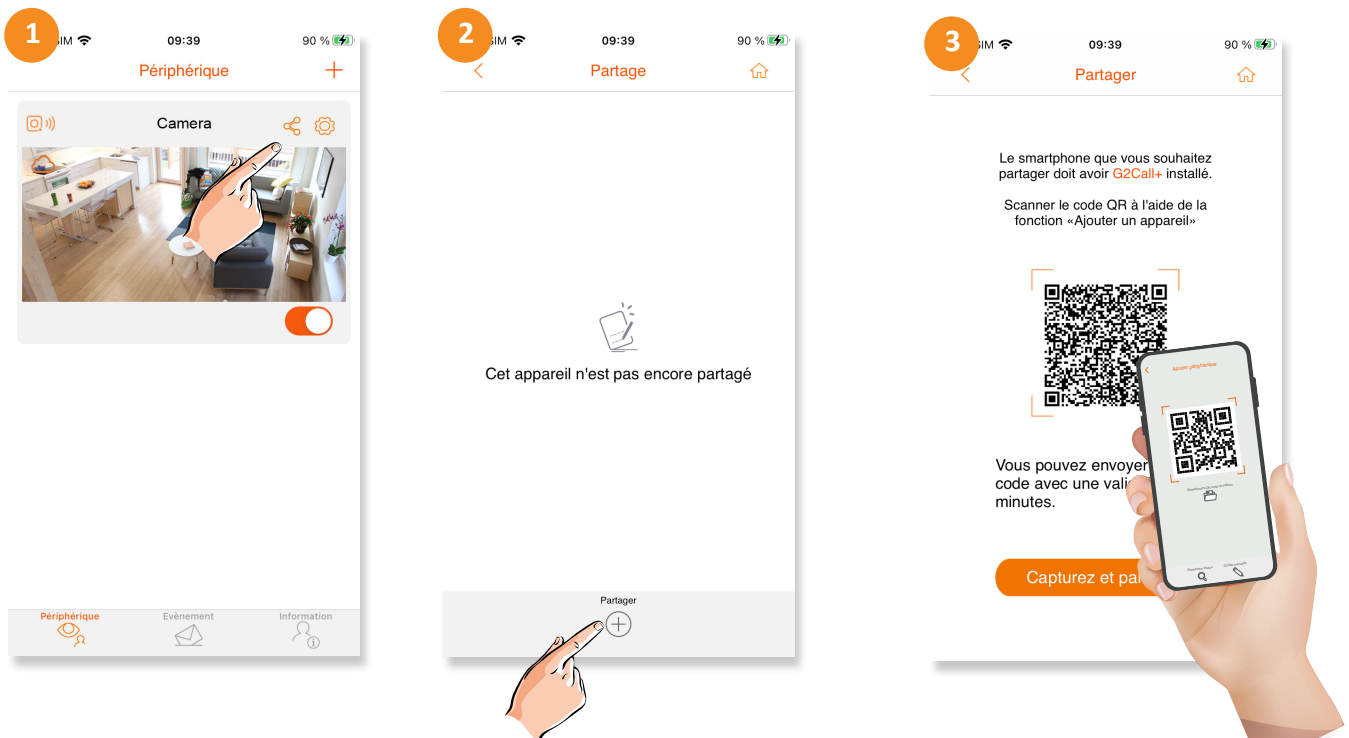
1

SIM 09:39 90 %

Périphérique +

Camera

Périphérique Evènement Information

2

SIM 09:39 90 %

Partage

Cet appareil n'est pas encore partagé

Partager

3

SIM 09:39 90 %

Partager

Le smartphone que vous souhaitez partager doit avoir G2Call+ installé.

Scanner le code QR à l'aide de la fonction «Ajouter un appareil»

Ajouter périphérique

Vous pouvez envoyer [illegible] code avec une vali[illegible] minutes.

Capturez et pa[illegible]